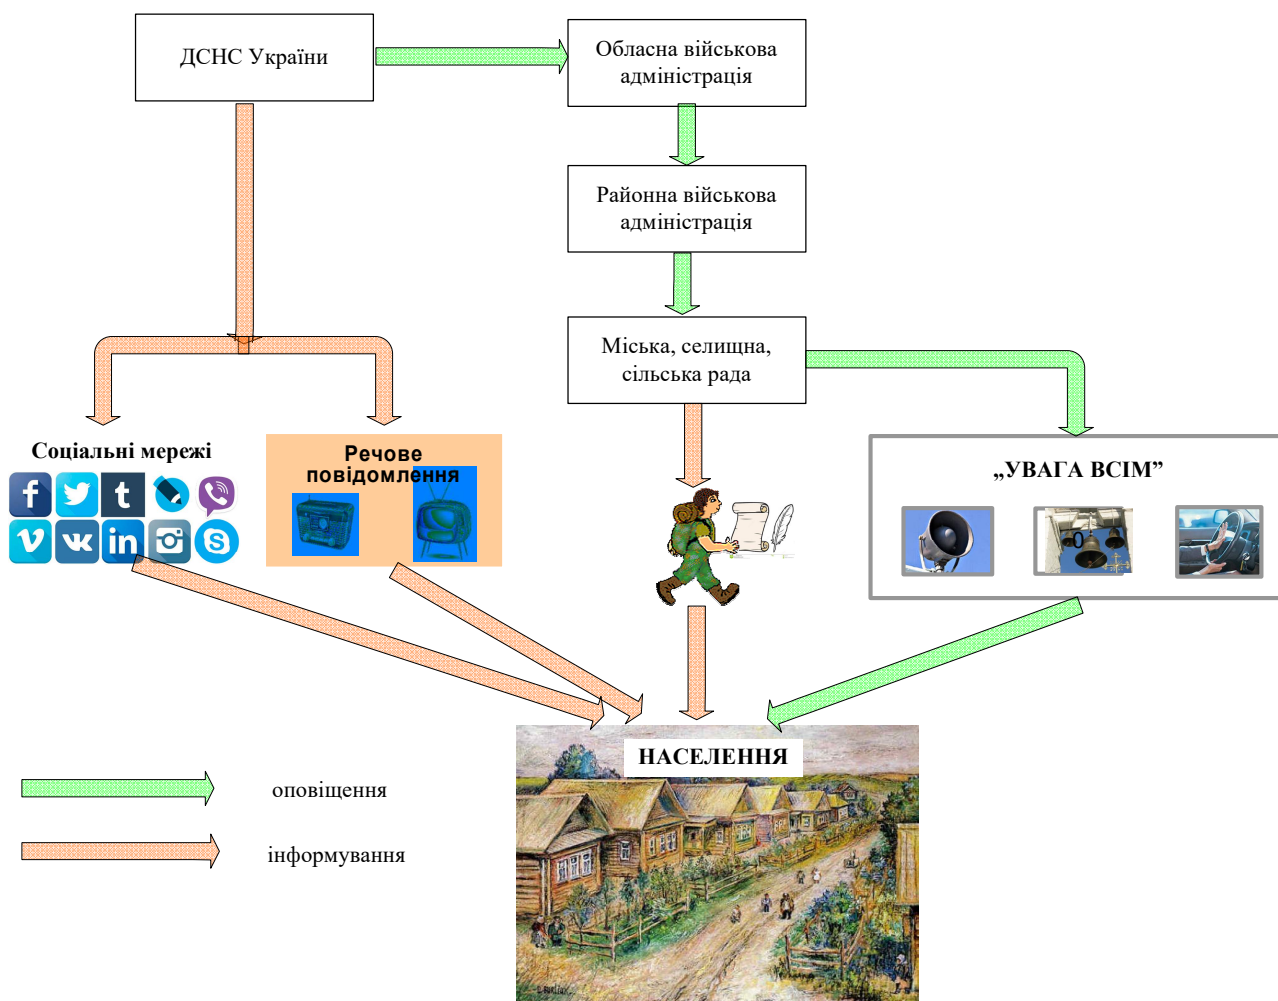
ДСНС України

Обласна військова адміністрація

Районна військова адміністрація

Міська, селищна, сільська рада

Соціальні мережі

Речове повідомлення

„УВАГА ВСІМ”

НАСЕЛЕННЯ

оповіщення

інформування